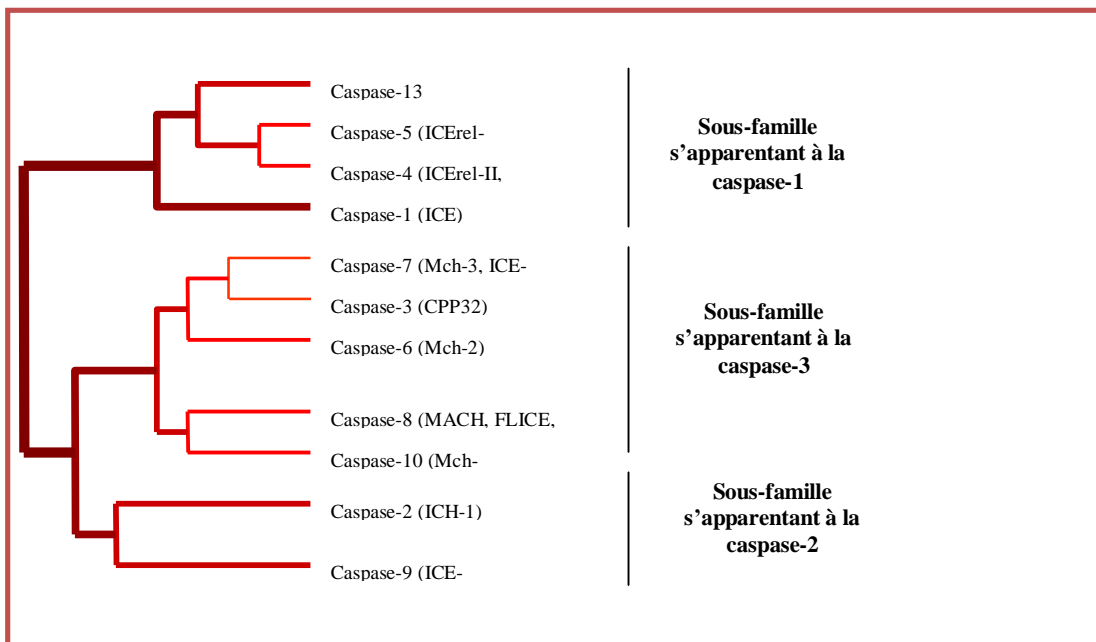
Caspase-13

Caspase-5 (ICErel-

Caspase-4 (ICErel-II,

Caspase-1 (ICE)

Caspase-7 (Mch-3, ICE-

Caspase-3 (CPP32)

Caspase-6 (Mch-2)

Caspase-8 (MACH, FLICE,

Caspase-10 (Mch-

Caspase-2 (ICH-1)

Caspase-9 (ICE-

Sous-famille s'apparentant à la caspase-1

Sous-famille s'apparentant à la caspase-3

Sous-famille s'apparentant à la caspase-2